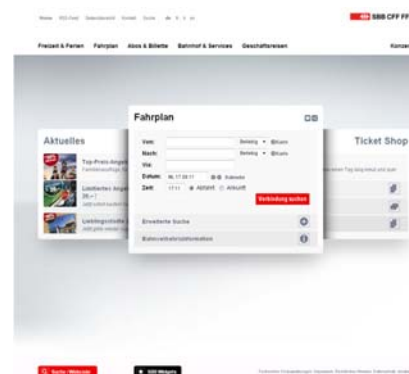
Home RSS-Feed Sitemap Kontakt Suche de fr it en

SBB CFF FFS

Freizeit & Ferien Fahrplan Abos & Billette Bahnhof & Services Geschäftsreisen Konzern

Aktuelles

Top-Preis-Ange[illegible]

Limitiertes Ange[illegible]

Lieblingsziele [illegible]

Fahrplan

Von:

Nach:

Via:

Datum: Mi, 17.08.11

Zeit: 17:11 Abfahrt Ankunft

Verbindung suchen

Erweiterte Suche

Bahnverkehrsinformation

Ticket Shop

Suche / Webcode

SBB Widgets